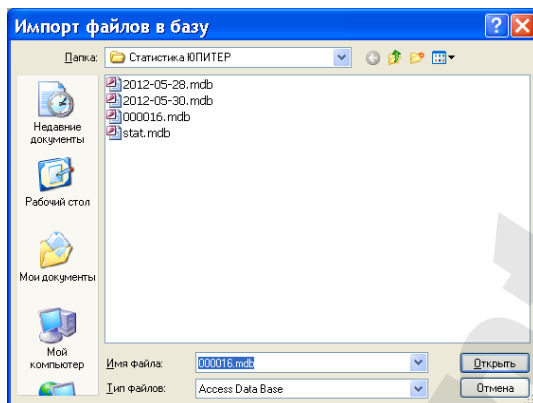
Импорт файлов в базу

Папка: Статистика ЮПИТЕР

2012-05-28.mdb
2012-05-30.mdb
000016.mdb
stat.mdb

Недавние документы

Рабочий стол

Мои документы

Мой компьютер

Имя файла: 000016.mdb

Тип файлов: Access Data Base

Открыть

Отмена